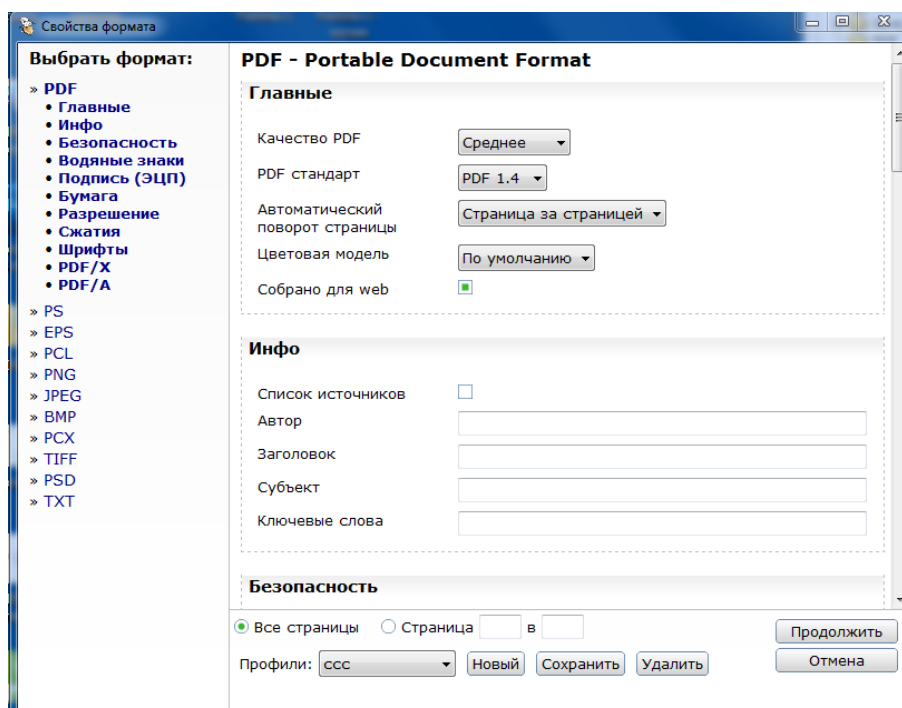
Свойства формата

Выбрать формат:
» PDF
• Главные
• Инфо
• Безопасность
• Водяные знаки
• Подпись (ЭЦП)
• Бумага
• Разрешение
• Сжатия
• Шрифты
• PDF/X
• PDF/A
» PS
» EPS
» PCL
» PNG
» JPEG
» BMP
» PCX
» TIFF
» PSD
» TXT

PDF - Portable Document Format

Главные

Качество PDF | Среднее
PDF стандарт | PDF 1.4
Автоматический поворот страницы | Страница за страницей
Цветовая модель | По умолчанию
Собрано для web

Инфо

Список источников
Автор
Заголовок
Субъект
Ключевые слова

Безопасность

Все страницы   Страница  в

Продолжить
Отмена

Профили: ccc   Новый   Сохранить   Удалить